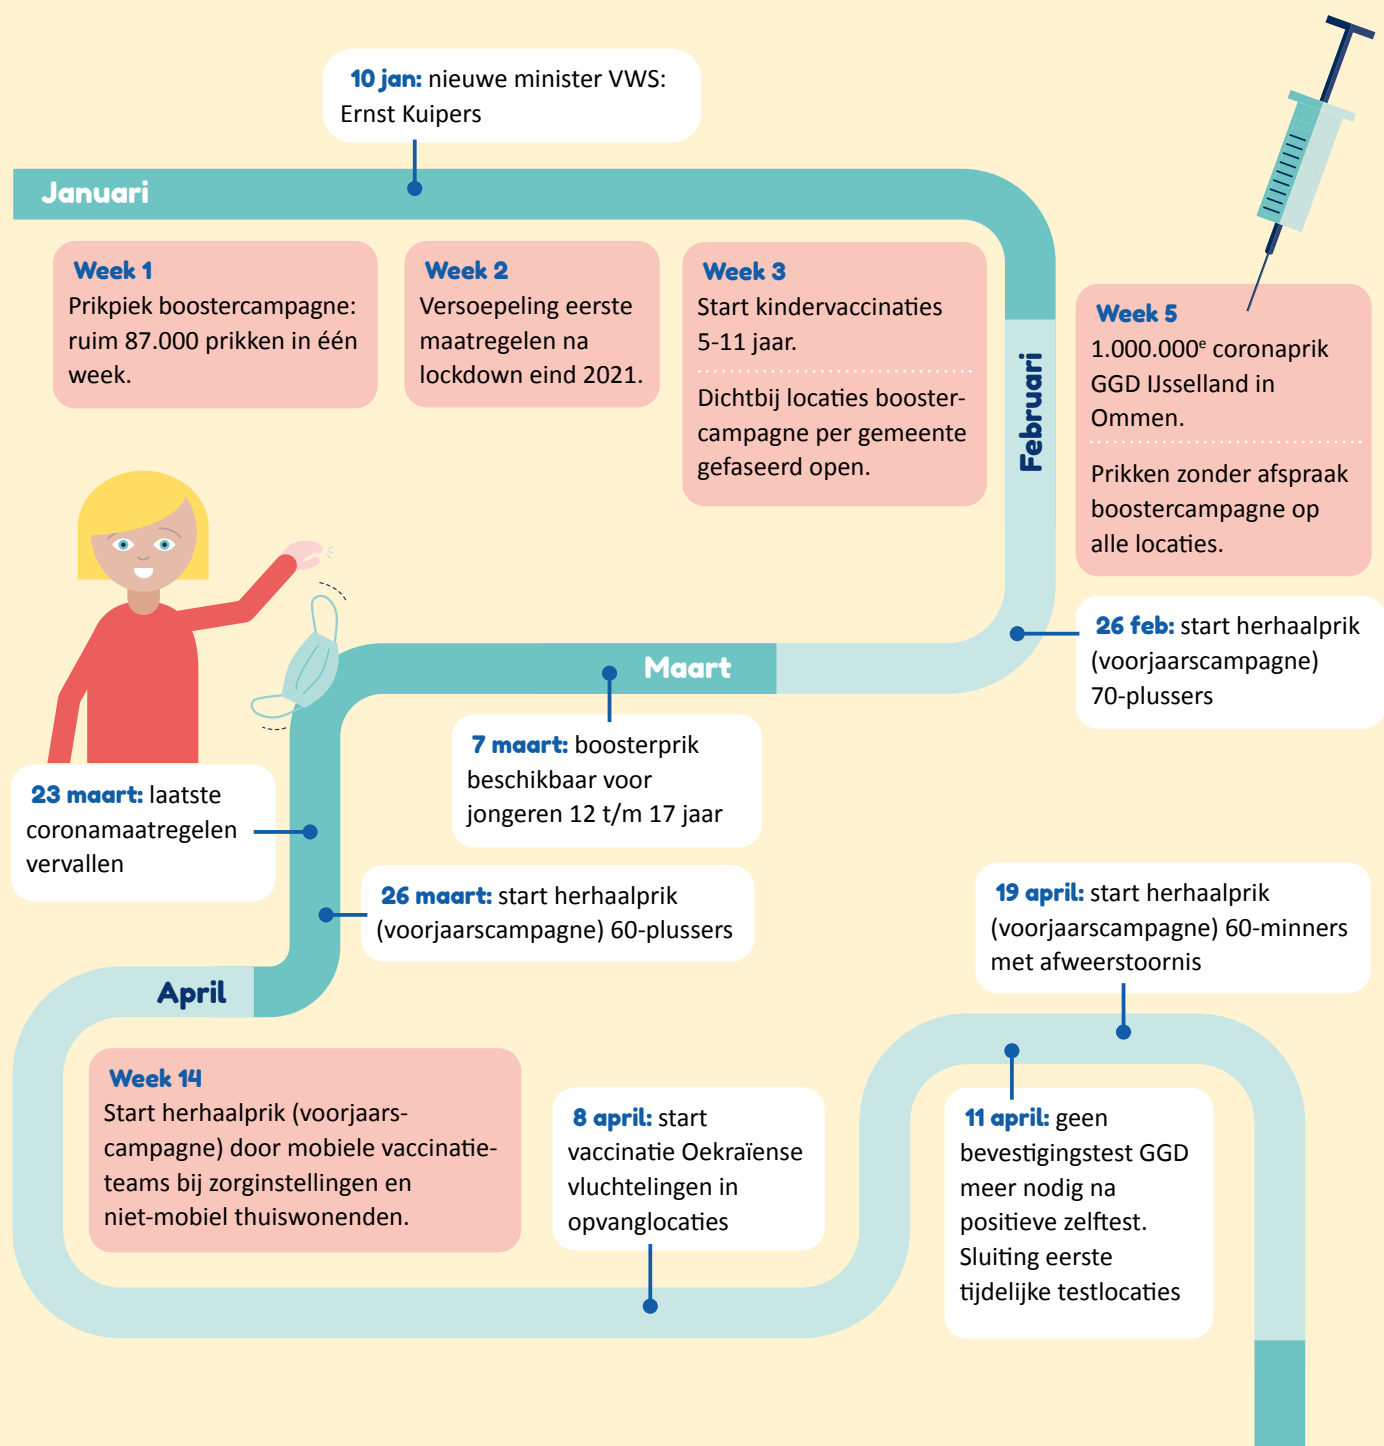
**10 jan:** nieuwe minister VWS: Ernst Kuipers

Januari

**Week 1**
Prikpiek boostercampagne: ruim 87.000 prikken in één week.

**Week 2**
Versoepeling eerste maatregelen na lockdown eind 2021.

**Week 3**
Start kindervaccinaties 5-11 jaar.

Dichtbij locaties boostercampagne per gemeente gefaseerd open.

Februari

**Week 5**
1.000.000$^e$ coronaprik GGD IJsselland in Ommen.

Prikken zonder afspraak boostercampagne op alle locaties.

**26 feb:** start herhaalprik (voorjaarscampagne) 70-plussers

Maart

**7 maart:** boosterprik beschikbaar voor jongeren 12 t/m 17 jaar

**23 maart:** laatste coronamaatregelen vervallen

**26 maart:** start herhaalprik (voorjaarscampagne) 60-plussers

April

**19 april:** start herhaalprik (voorjaarscampagne) 60-minners met afweerstoornis

**Week 14**
Start herhaalprik (voorjaarscampagne) door mobiele vaccinatieteams bij zorginstellingen en niet-mobiel thuiswonenden.

**8 april:** start vaccinatie Oekraïense vluchtelingen in opvanglocaties

**11 april:** geen bevestigingstest GGD meer nodig na positieve zelftest. Sluiting eerste tijdelijke testlocaties